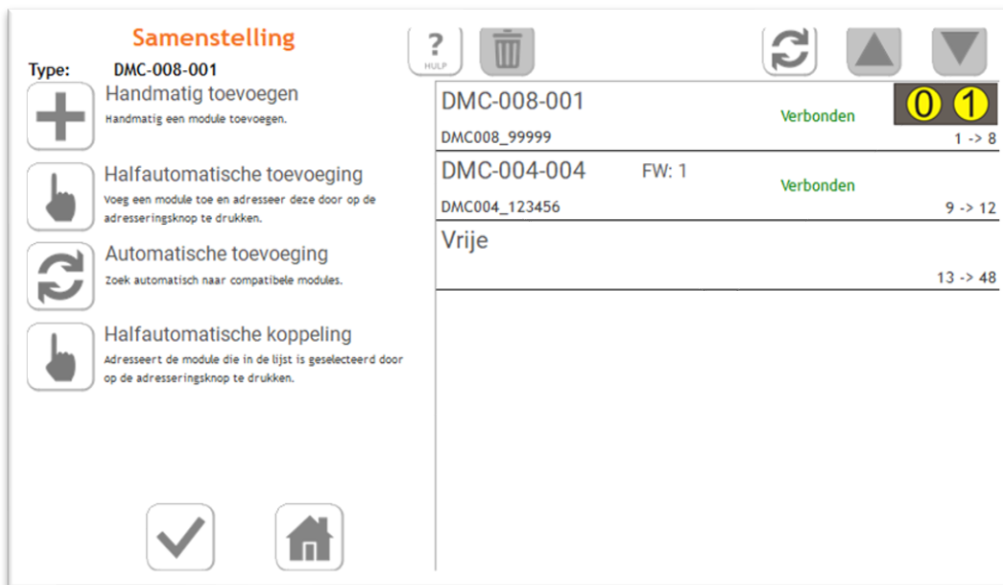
Samenstelling

Type: DMC-008-001

? HULP

Handmatig toevoegen
Handmatig een module toevoegen.

Halfautomatische toevoeging
Voeg een module toe en adresseer deze door op de adresseringsknop te drukken.

Automatische toevoeging
Zoek automatisch naar compatibele modules.

Halfautomatische koppeling
Adresseert de module die in de lijst is geselecteerd door op de adresseringsknop te drukken.

DMC-008-001
Verbonden
0 1
DMC008_99999
1 -> 8

DMC-004-004
FW: 1
Verbonden
DMC004_123456
9 -> 12

Vrije
13 -> 48